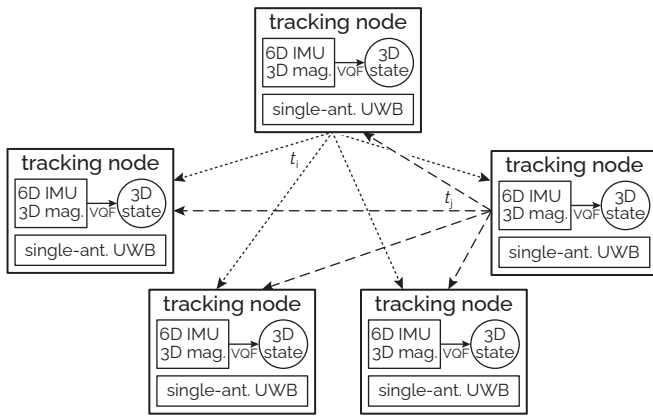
tracking node
6D IMU 3D mag.
VQF
3D state
single-ant. UWB

tracking node
6D IMU 3D mag.
VQF
3D state
single-ant. UWB

$t_i$

$t_j$

tracking node
6D IMU 3D mag.
VQF
3D state
single-ant. UWB

tracking node
6D IMU 3D mag.
VQF
3D state
single-ant. UWB

tracking node
6D IMU 3D mag.
VQF
3D state
single-ant. UWB